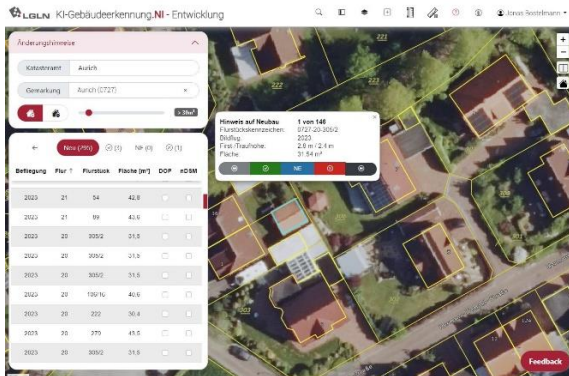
LGLN KI-Gebäudeerkennung.NI - Entwicklung

Jonas Bostelmann

Änderungshinweise

Katasteramt Aurich

Gemarkung Aurich (5727)

> 3m²

Neu (795)

NE (0)

(1)

| Befliegung | Flur | Flurstück | Fläche [m²] | DOP | nDSM |
|---|---|---|---|---|---|
| 2023 | 21 | 54 | 42,8 | | |
| 2023 | 21 | 89 | 43,9 | | |
| 2023 | 20 | 305/2 | 31,5 | | |
| 2023 | 20 | 305/2 | 31,5 | | |
| 2023 | 20 | 305/2 | 31,5 | | |
| 2023 | 20 | 100/10 | 40,6 | | |
| 2023 | 20 | 222 | 30,4 | | |
| 2023 | 20 | 270 | 43,5 | | |
| 2023 | 20 | 305/2 | 31,5 | | |

Hinweis auf Neubau 1 von 146
Flurstückskennzeichen: 5727-20-305/2
Bildflug: 2023
First-/Traufhöhe: 2,9 m / 2,4 m
Fläche: 31,54 m²

NE

222

Feedback